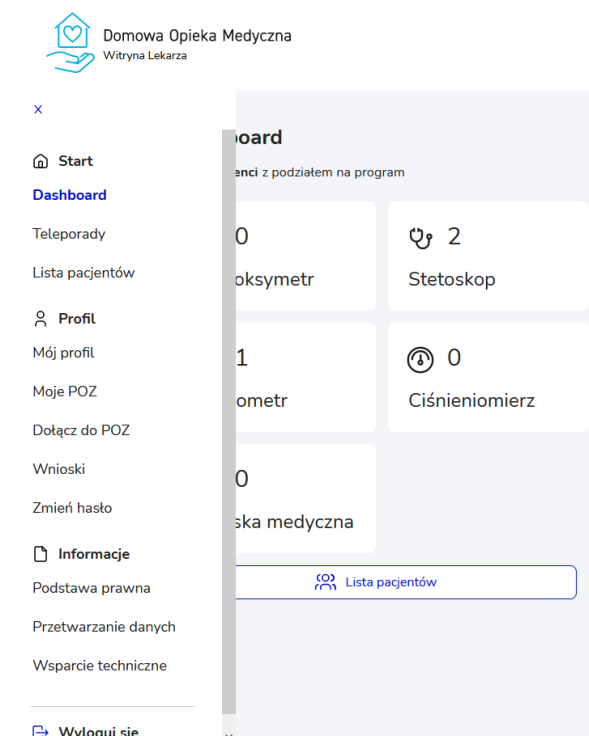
Domowa Opieka Medyczna
Witryna Lekarza

×

Start
Dashboard
Teleporady
Lista pacjentów

Profil
Mój profil
Moje POZ
Dołącz do POZ
Wnioski
Zmień hasło

Informacje
Podstawa prawna
Przetwarzanie danych
Wsparcie techniczne

Wyloguj się

board
enci z podziałem na program

0
oksymetr

2
Stetoskop

1
iometr

0
Ciśnieniomierz

0
ska medyczna

Lista pacjentów